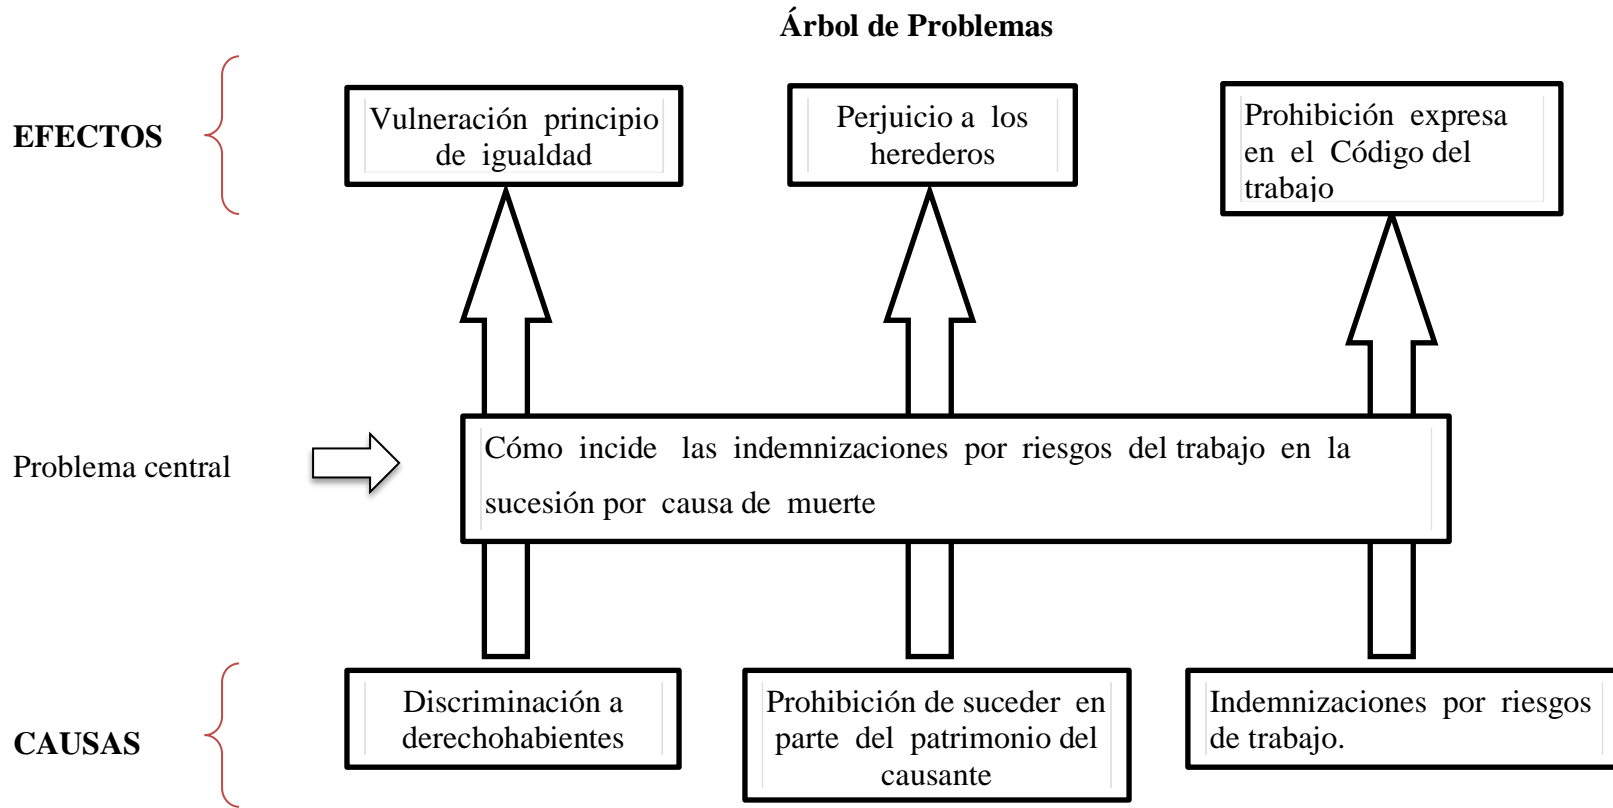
Árbol de Problemas

EFECTOS

Vulneración principio de igualdad

Perjuicio a los herederos

Prohibición expresa en el Código del trabajo

Problema central

Cómo incide las indemnizaciones por riesgos del trabajo en la sucesión por causa de muerte

CAUSAS

Discriminación a derechohabientes

Prohibición de suceder en parte del patrimonio del causante

Indemnizaciones por riesgos de trabajo.